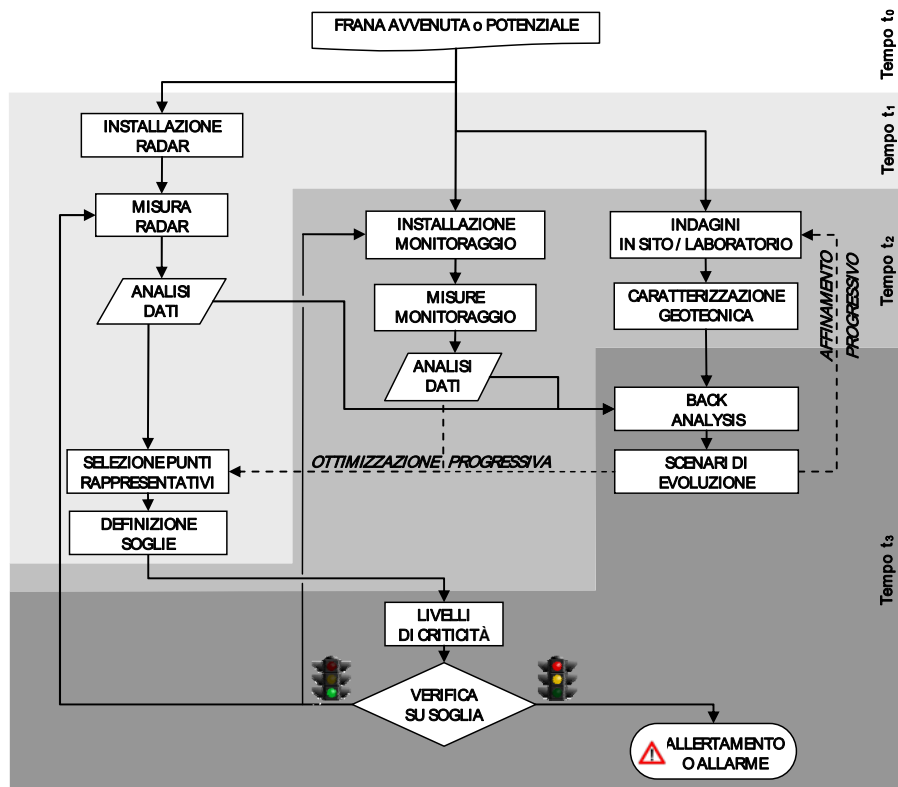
FRANA AVVENUTA o POTENZIALE

Tempo $t_0$

INSTALLAZIONE RADAR

Tempo $t_1$

MISURA RADAR

INSTALLAZIONE MONITORAGGIO

INDAGINI IN SITO / LABORATORIO

AFFINAMENTO PROGRESSIVO

Tempo $t_2$

ANALISI DATI

MISURE MONITORAGGIO

CARATTERIZZAZIONE GEOTECNICA

ANALISI DATI

BACK ANALYSIS

SELEZIONE PUNTI RAPPRESENTATIVI

OTTIMIZZAZIONE PROGRESSIVA

SCENARI DI EVOLUZIONE

DEFINIZIONE SOGLIE

Tempo $t_3$

LIVELLI DI CRITICITÀ

VERIFICA SU SOGLIA

ALLERTAMENTO O ALLARME